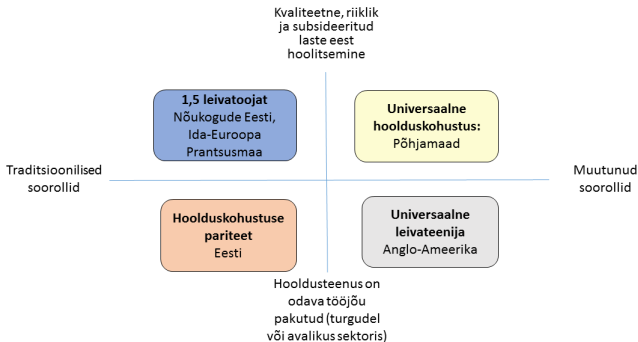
Kvaliteetne, riiklik ja subsideeritud laste eest hoolitsemine

1,5 leivatoojat
Nõukogude Eesti, Ida-Euroopa Prantsusmaa

Universaalne hoolduskohustus:
Põhjamaad

Traditsioonilised soorollid

Muutunud soorollid

Hoolduskohustuse pariteet
Eesti

Universaalne leivateenija
Anglo-Ameerika

Hooldusteenus on odava tööjõu pakutud (turgudel või avalikus sektoris)